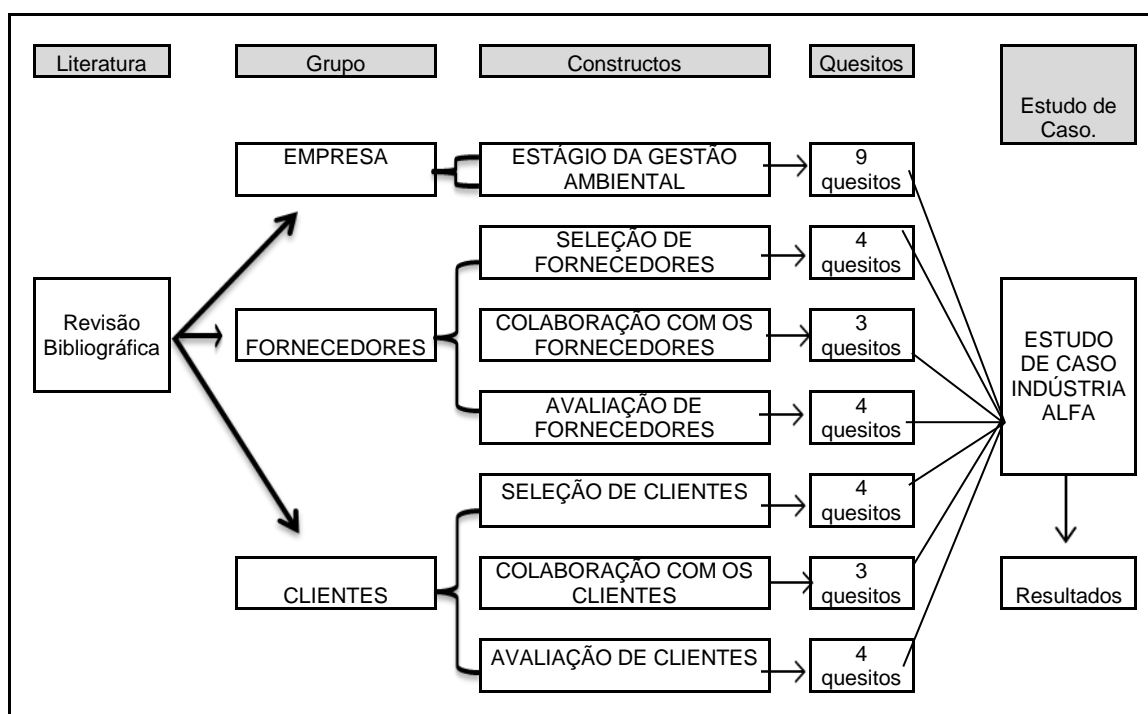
Literatura

Grupo

Constructos

Quesitos

Estudo de Caso.

Revisão Bibliográfica

EMPRESA

ESTÁGIO DA GESTÃO AMBIENTAL

9 quesitos

FORNECEDORES

SELEÇÃO DE FORNECEDORES

4 quesitos

COLABORAÇÃO COM OS FORNECEDORES

3 quesitos

AVALIAÇÃO DE FORNECEDORES

4 quesitos

CLIENTES

SELEÇÃO DE CLIENTES

4 quesitos

COLABORAÇÃO COM OS CLIENTES

3 quesitos

AVALIAÇÃO DE CLIENTES

4 quesitos

ESTUDO DE CASO INDÚSTRIA ALFA

Resultados